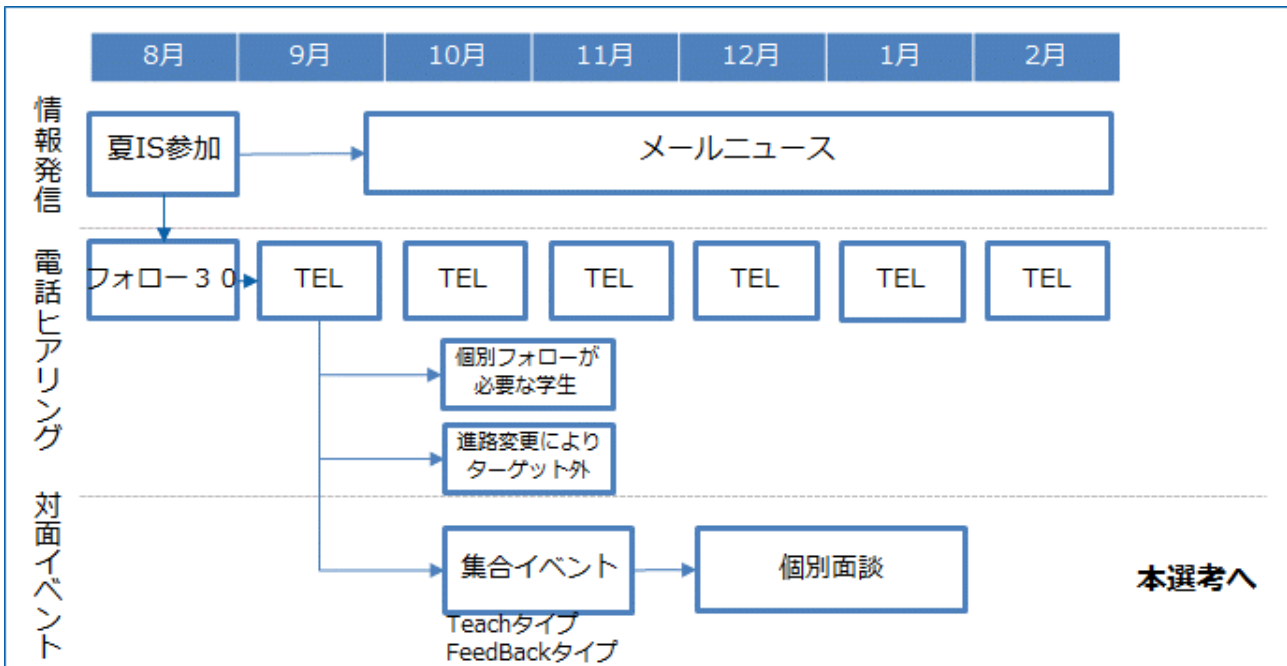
| 8月 | 9月 | 10月 | 11月 | 12月 | 1月 | 2月 |
|---|---|---|---|---|---|---|

情報発信

夏IS参加

メールニュース

電話ヒアリング

フォロー３０

TEL

TEL

TEL

TEL

TEL

TEL

個別フォローが必要な学生

進路変更によりターゲット外

対面イベント

集合イベント

Teachタイプ
FeedBackタイプ

個別面談

本選考へ